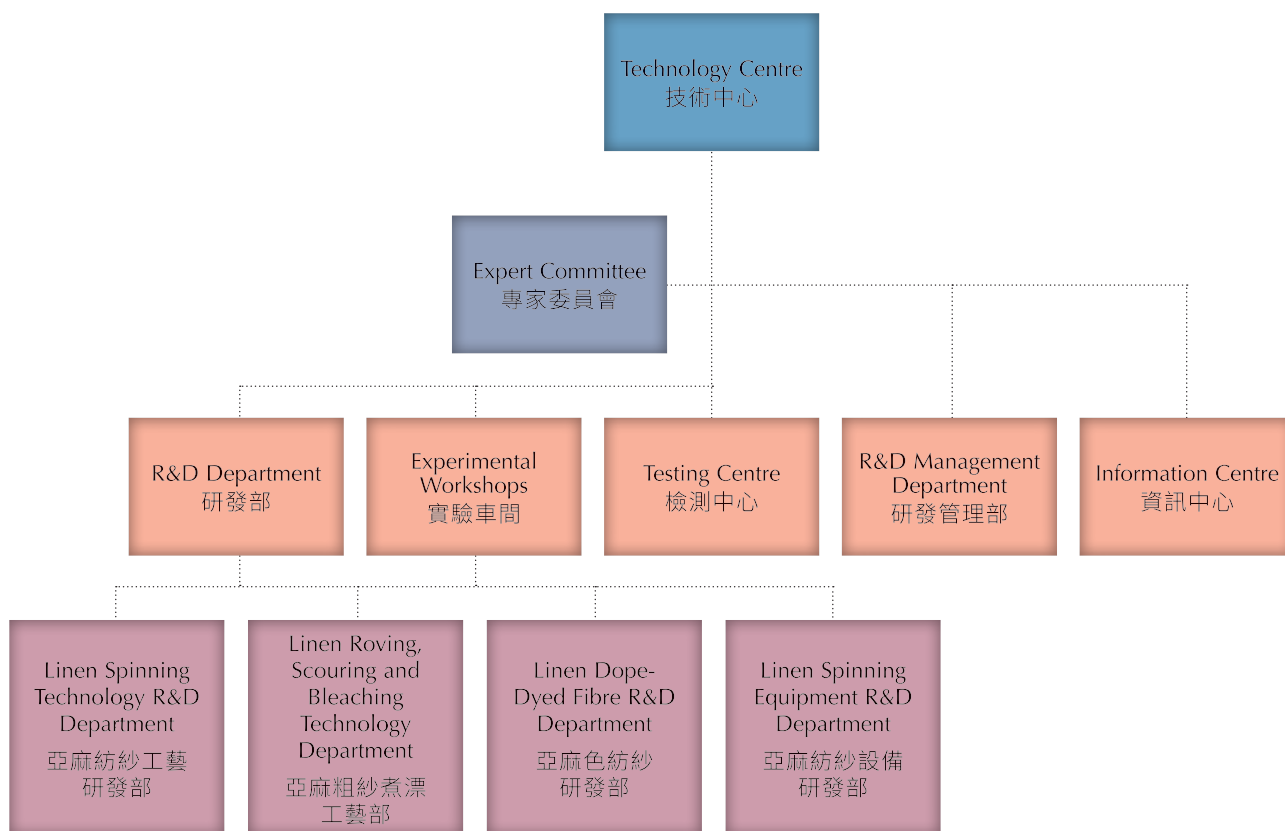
Technology Centre
技術中心

Expert Committee
專家委員會

R&D Department
研發部

Experimental Workshops
實驗車間

Testing Centre
檢測中心

R&D Management Department
研發管理部

Information Centre
資訊中心

Linen Spinning Technology R&D Department
亞麻紡紗工藝研發部

Linen Roving, Scouring and Bleaching Technology Department
亞麻粗紗煮漂工藝部

Linen Dope-Dyed Fibre R&D Department
亞麻色紡紗研發部

Linen Spinning Equipment R&D Department
亞麻紡紗設備研發部